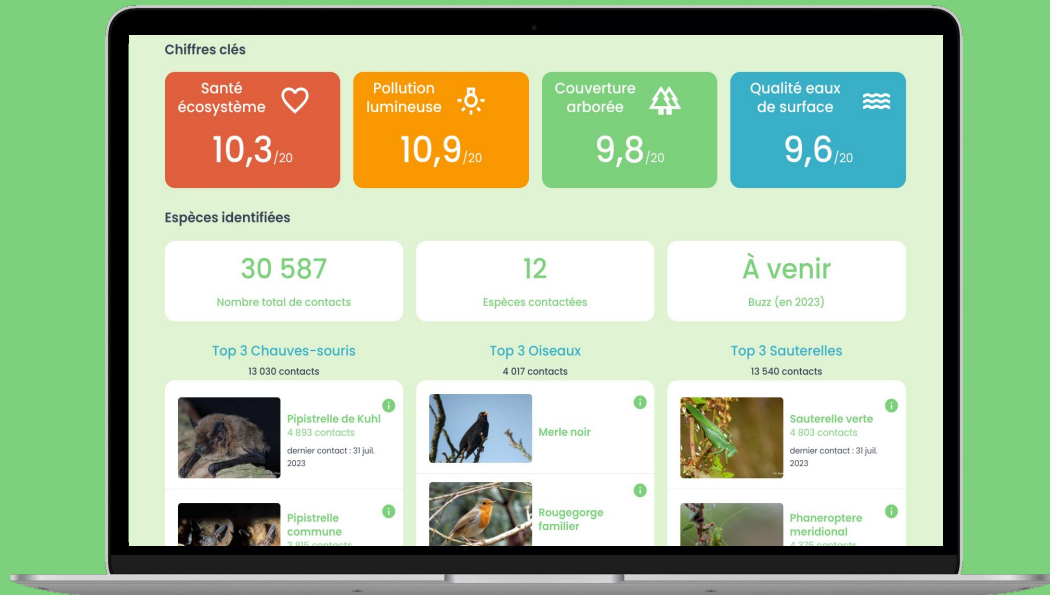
Chiffres clés

Santé écosystème
10,3/20

Pollution lumineuse
10,9/20

Couverture arborée
9,8/20

Qualité eaux de surface
9,6/20

Espèces identifiées

30 587
Nombre total de contacts

12
Espèces contactées

À venir
Buzz (en 2023)

Top 3 Chauves-souris
13 030 contacts

Pipistrelle de Kuhl
4 893 contacts
dernier contact : 31 juil. 2023

Pipistrelle commune
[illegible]

Top 3 Oiseaux
4 017 contacts

Merle noir

Rougegorge familier

Top 3 Sauterelles
13 540 contacts

Sauterelle verte
4 803 contacts
dernier contact : 31 juil. 2023

Phaneroptere meridional
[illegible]